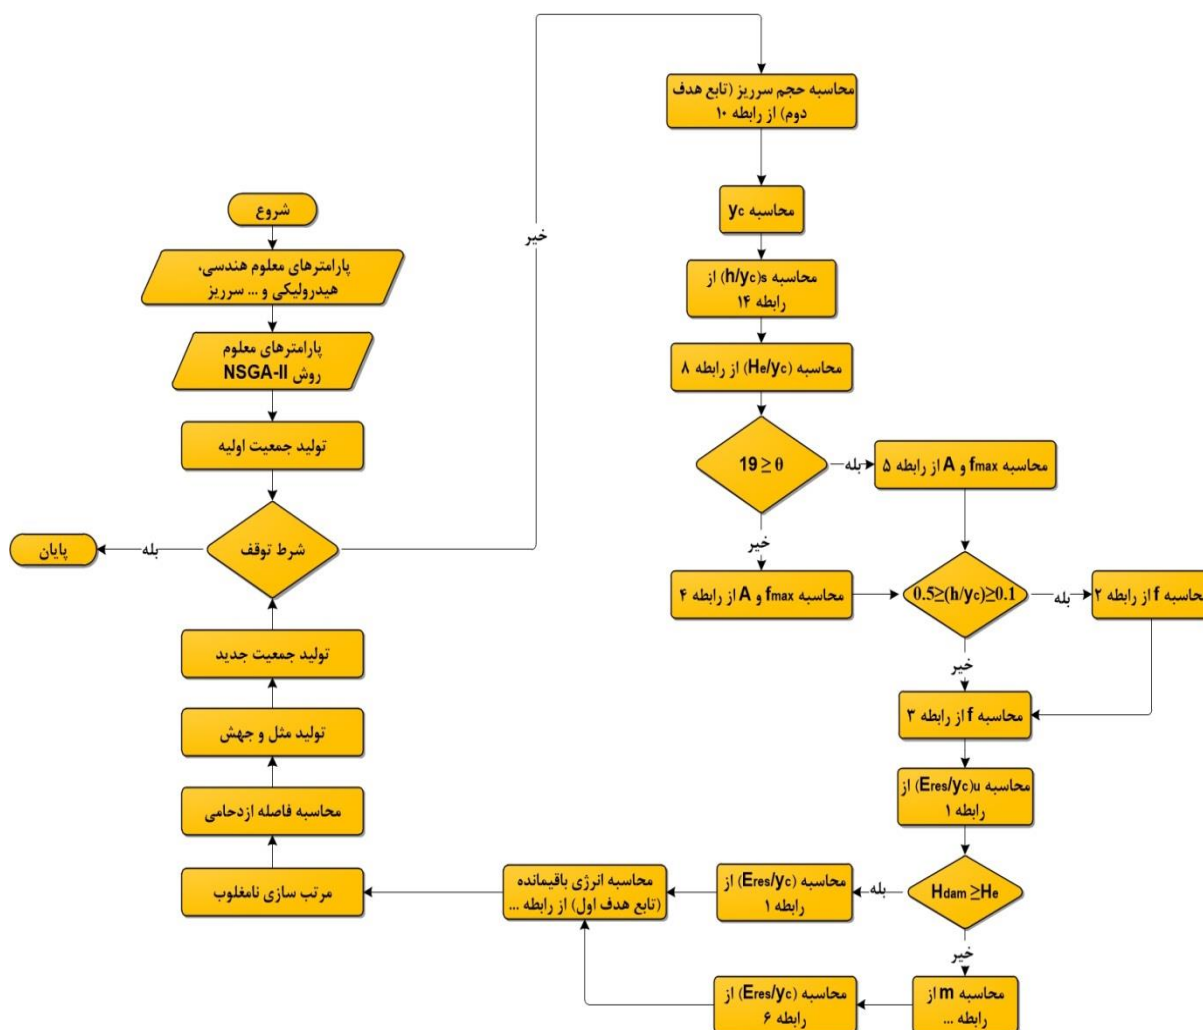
شروع

پارامترهای معلوم هندسی، هیدرولیکی و ... سرریز

پارامترهای معلوم روش NSGA-II

تولید جمعیت اولیه

شرط توقف

بله

پایان

خیر

محاسبه حجم سرریز (تابع هدف دوم) از رابطه ۱۰

محاسبه $y_c$

محاسبه $(h/y_c)_s$ از رابطه ۱۴

محاسبه $(H_e/y_c)$ از رابطه ۸

$19 \geq \theta$

بله

محاسبه $f_{max}$ و A از رابطه ۵

خیر

محاسبه $f_{max}$ و A از رابطه ۴

$0.5 \geq (h/y_c) \geq 0.1$

بله

محاسبه f از رابطه ۲

خیر

محاسبه f از رابطه ۳

محاسبه $(E_{res}/y_c)_u$ از رابطه ۱

$H_{dam} \geq H_e$

بله

محاسبه $(E_{res}/y_c)$ از رابطه ۱

خیر

محاسبه m از رابطه ...

محاسبه $(E_{res}/y_c)$ از رابطه ۶

محاسبه انرژی باقیمانده (تابع هدف اول) از رابطه ...

مرتب سازی نامغلوب

محاسبه فاصله ازدحامی

تولید مثل و جهش

تولید جمعیت جدید